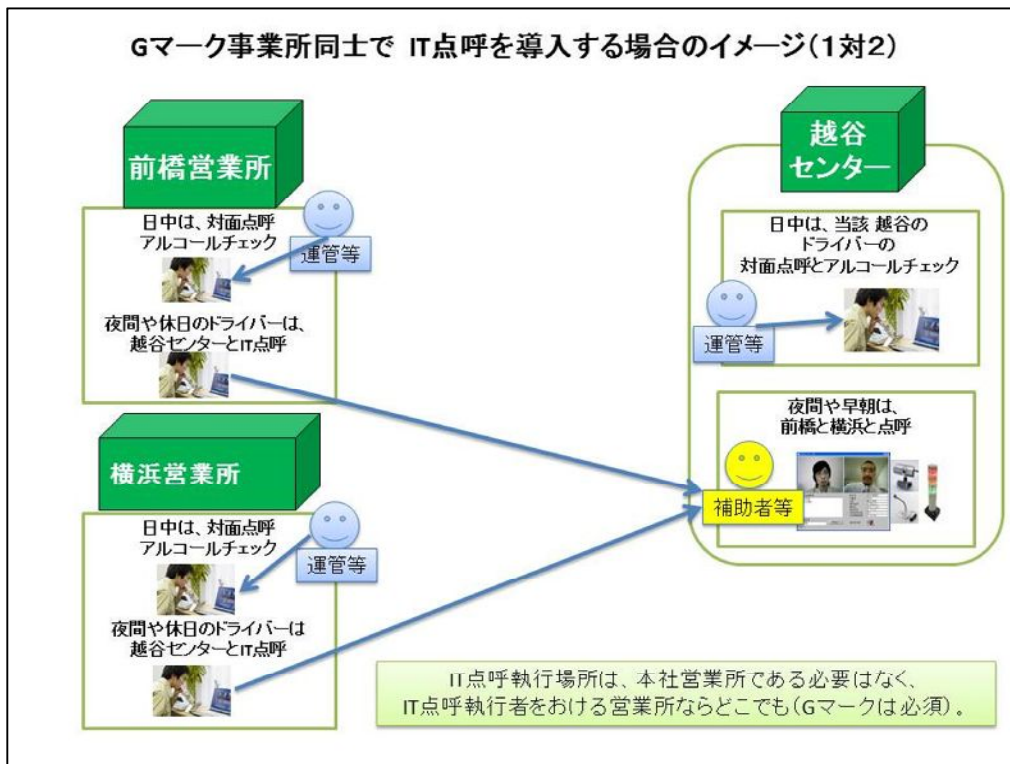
Gマーク事業所同士で IT点呼を導入する場合のイメージ(1対2)

前橋営業所

日中は、対面点呼
アルコールチェック

運管等

夜間や休日のドライバーは、
越谷センターとIT点呼

横浜営業所

日中は、対面点呼
アルコールチェック

運管等

夜間や休日のドライバーは
越谷センターとIT点呼

越谷
センター

日中は、当該 越谷の
ドライバーの
対面点呼とアルコールチェック

運管等

夜間や早朝は、
前橋と横浜と点呼

補助者等

IT点呼執行場所は、本社営業所である必要はなく、
IT点呼執行者をおける営業所ならどこでも(Gマークは必須)。